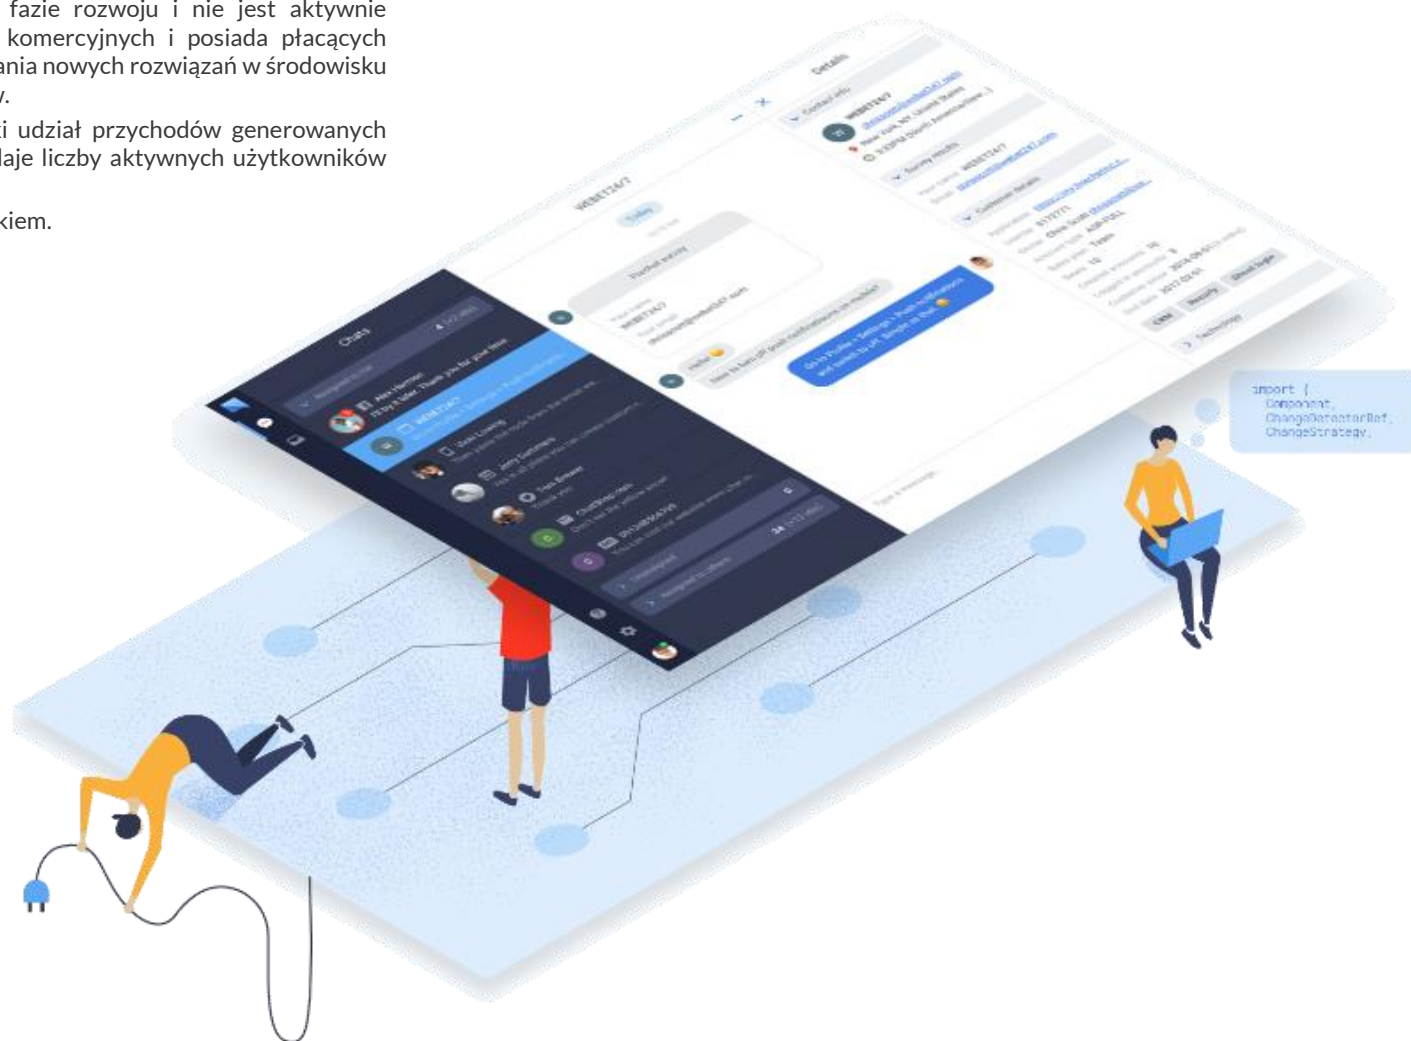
fazie rozwoju i nie jest aktywnie komercyjnych i posiada płacących ania nowych rozwiązań w środowisku v.

i udział przychodów generowanych aje liczby aktywnych użytkowników

kiem.

Chats

Details

Contact info

WEBET24/7

Today

Customer details

Go to Profile > Settings > Push notifications and switch to off. Simple as that

import {
Component,
ChangeDetectorRef,
ChangeStrategy,